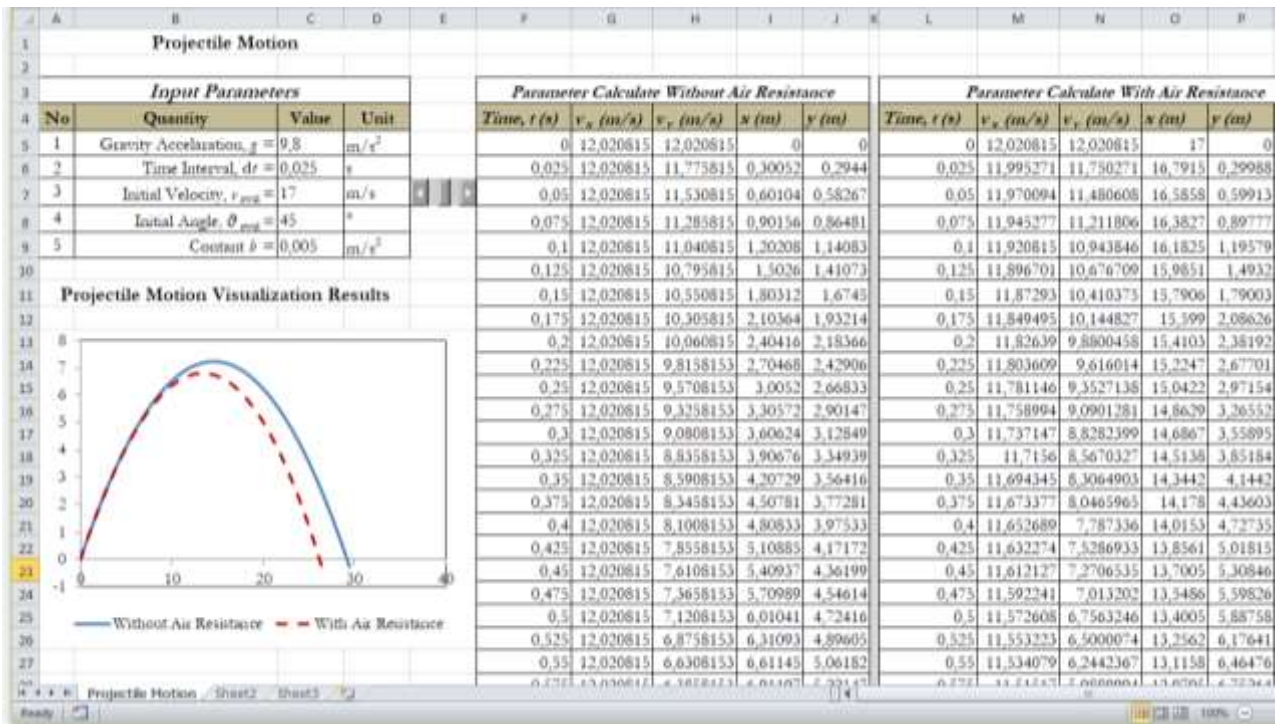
| | A | B | C | D | E | F | G | H | I | J | K | L | M | N | O | P |
|---|---|---|---|---|---|---|---|---|---|---|---|---|---|---|---|---|
| 1 | | Projectile Motion | | | | | | | | | | | | | | |
| 2 | | | | | | | | | | | | | | | | |
| 3 | | Input Parameters | | | | Parameter Calculate Without Air Resistance | | | | | | Parameter Calculate With Air Resistance | | | | |
| 4 | No | Quantity | Value | Unit | | Time, t (s) | $v_x$ (m/s) | $v_y$ (m/s) | x (m) | y (m) | | Time, t (s) | $v_x$ (m/s) | $v_y$ (m/s) | x (m) | y (m) |
| 5 | 1 | Gravity Acceleration, g = | 9,8 | $m/s^2$ | | 0 | 12,020815 | 12,020815 | 0 | 0 | | 0 | 12,020815 | 12,020815 | 17 | 0 |
| 6 | 2 | Time Interval, dt = | 0,025 | s | | 0,025 | 12,020815 | 11,775815 | 0,30052 | 0,2944 | | 0,025 | 11,995271 | 11,750271 | 16,7915 | 0,29988 |
| 7 | 3 | Initial Velocity, $v_{\text{awal}}$ = | 17 | m/s | | 0,05 | 12,020815 | 11,530815 | 0,60104 | 0,58267 | | 0,05 | 11,970094 | 11,480608 | 16,5858 | 0,59913 |
| 8 | 4 | Initial Angle, $\theta_{\text{awal}}$ = | 45 | ° | | 0,075 | 12,020815 | 11,285815 | 0,90156 | 0,86481 | | 0,075 | 11,945277 | 11,211806 | 16,3827 | 0,89777 |
| 9 | 5 | Contant b = | 0,005 | $m/s^2$ | | 0,1 | 12,020815 | 11,040815 | 1,20208 | 1,14083 | | 0,1 | 11,920815 | 10,943846 | 16,1825 | 1,19579 |
| 10 | | | | | | 0,125 | 12,020815 | 10,795815 | 1,5026 | 1,41073 | | 0,125 | 11,896701 | 10,676709 | 15,9851 | 1,4932 |
| 11 | | Projectile Motion Visualization Results | | | | 0,15 | 12,020815 | 10,550815 | 1,80312 | 1,6745 | | 0,15 | 11,87293 | 10,410375 | 15,7906 | 1,79003 |
| 12 | | | | | | 0,175 | 12,020815 | 10,305815 | 2,10364 | 1,93214 | | 0,175 | 11,849495 | 10,144827 | 15,599 | 2,08626 |
| 13 | | | | | | 0,2 | 12,020815 | 10,060815 | 2,40416 | 2,18366 | | 0,2 | 11,82639 | 9,8800458 | 15,4103 | 2,38192 |
| 14 | | | | | | 0,225 | 12,020815 | 9,8158153 | 2,70468 | 2,42906 | | 0,225 | 11,803609 | 9,616014 | 15,2247 | 2,67701 |
| 15 | | | | | | 0,25 | 12,020815 | 9,5708153 | 3,0052 | 2,66833 | | 0,25 | 11,781146 | 9,3527138 | 15,0422 | 2,97154 |
| 16 | | | | | | 0,275 | 12,020815 | 9,3258153 | 3,30572 | 2,90147 | | 0,275 | 11,758994 | 9,0901281 | 14,8629 | 3,26552 |
| 17 | | | | | | 0,3 | 12,020815 | 9,0808153 | 3,60624 | 3,12849 | | 0,3 | 11,737147 | 8,8282399 | 14,6867 | 3,55895 |
| 18 | | | | | | 0,325 | 12,020815 | 8,8358153 | 3,90676 | 3,34939 | | 0,325 | 11,7156 | 8,5670327 | 14,5138 | 3,85184 |
| 19 | | | | | | 0,35 | 12,020815 | 8,5908153 | 4,20729 | 3,56416 | | 0,35 | 11,694345 | 8,3064903 | 14,3442 | 4,1442 |
| 20 | | | | | | 0,375 | 12,020815 | 8,3458153 | 4,50781 | 3,77281 | | 0,375 | 11,673377 | 8,0465965 | 14,178 | 4,43603 |
| 21 | | | | | | 0,4 | 12,020815 | 8,1008153 | 4,80833 | 3,97533 | | 0,4 | 11,652689 | 7,787336 | 14,0153 | 4,72735 |
| 22 | | | | | | 0,425 | 12,020815 | 7,8558153 | 5,10885 | 4,17172 | | 0,425 | 11,632274 | 7,5286933 | 13,8561 | 5,01815 |
| 23 | | | | | | 0,45 | 12,020815 | 7,6108153 | 5,40937 | 4,36199 | | 0,45 | 11,612127 | 7,2706535 | 13,7005 | 5,30846 |
| 24 | | | | | | 0,475 | 12,020815 | 7,3658153 | 5,70989 | 4,54614 | | 0,475 | 11,592241 | 7,013202 | 13,5486 | 5,59826 |
| 25 | | | | | | 0,5 | 12,020815 | 7,1208153 | 6,01041 | 4,72416 | | 0,5 | 11,572608 | 6,7563246 | 13,4005 | 5,88758 |
| 26 | | | | | | 0,525 | 12,020815 | 6,8758153 | 6,31093 | 4,89605 | | 0,525 | 11,553223 | 6,5000074 | 13,2562 | 6,17641 |
| 27 | | | | | | 0,55 | 12,020815 | 6,6308153 | 6,61145 | 5,06182 | | 0,55 | 11,534079 | 6,2442367 | 13,1158 | 6,46476 |

8
7
6
5
4
3
2
1
0
-1
0 10 20 30 40
Without Air Resistance
With Air Resistance

Projectile Motion Sheet2 Sheet3
Ready 100%